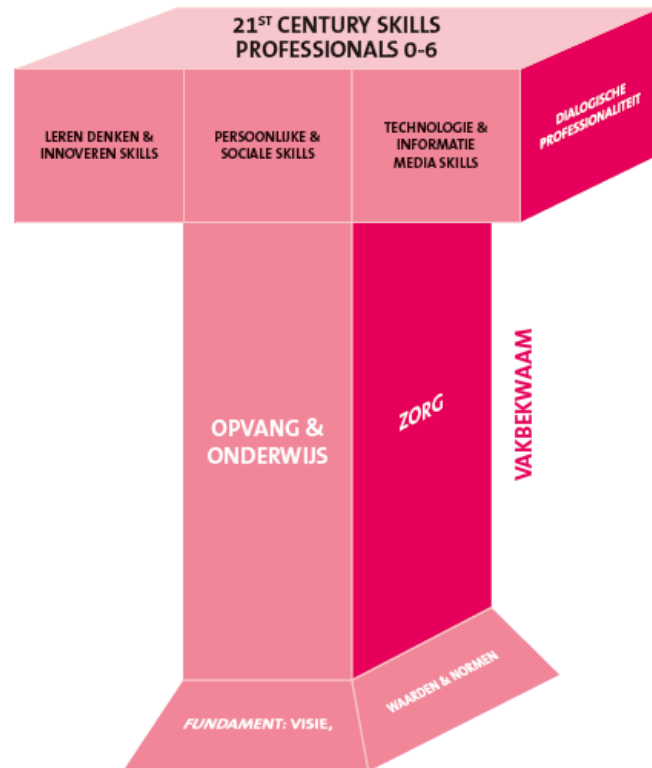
21$^{ST}$ CENTURY SKILLS PROFESSIONALS 0-6

LEREN DENKEN & INNOVEREN SKILLS

PERSOONLIJKE & SOCIALE SKILLS

TECHNOLOGIE & INFORMATIE MEDIA SKILLS

DIALOGISCHE PROFESSIONALITEIT

OPVANG & ONDERWIJS

ZORG

VAKBEKWAAM

FUNDAMENT: VISIE,

WAARDEN & NORMEN